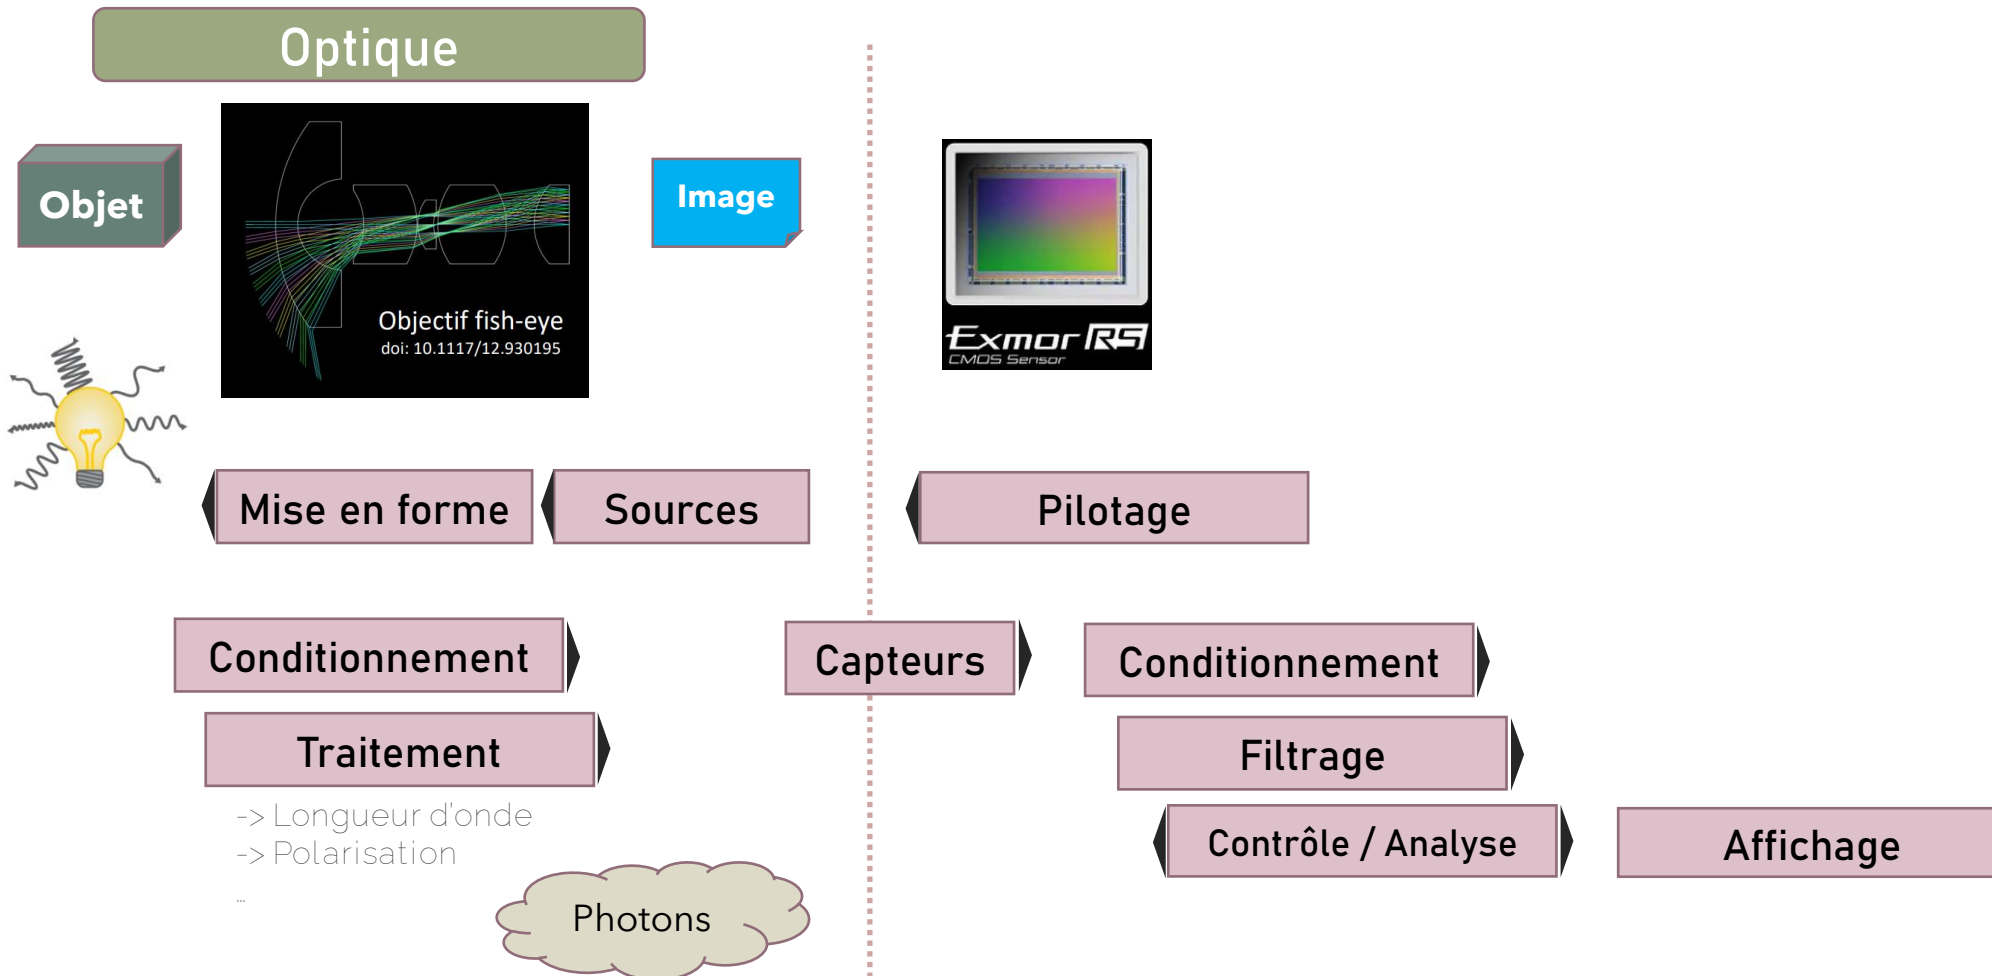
Optique

Objet

Objectif fish-eye
doi: 10.1117/12.930195

Image

Exmor RS
CMOS Sensor

Mise en forme

Sources

Pilotage

Conditionnement

Capteurs

Conditionnement

Traitement

Filtrage

-> Longueur d'onde
-> Polarisation
...

Contrôle / Analyse

Affichage

Photons